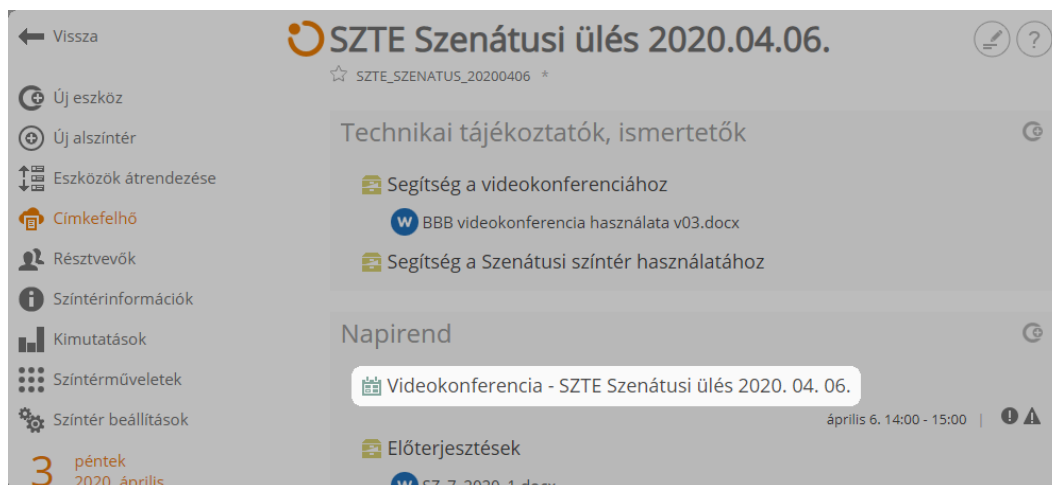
Vissza

SZTE Szenátusi ülés 2020.04.06.

SZTE_SZENATUS_20200406 *

Új eszköz

Új alszíntér

Eszközök átrendezése

Címkefelhő

Résztvevők

Színtérinformációk

Kimutatások

Színtérműveletek

Színtér beállítások

3 péntek 2020. április

Technikai tájékoztatók, ismertetők

Segítség a videokonferenciához

BBB videokonferencia használata v03.docx

Segítség a Szenátusi színtér használatához

Napirend

Videokonferencia - SZTE Szenátusi ülés 2020. 04. 06.

április 6. 14:00 - 15:00 |

Előterjesztések

SZ-7-2020-1.docx